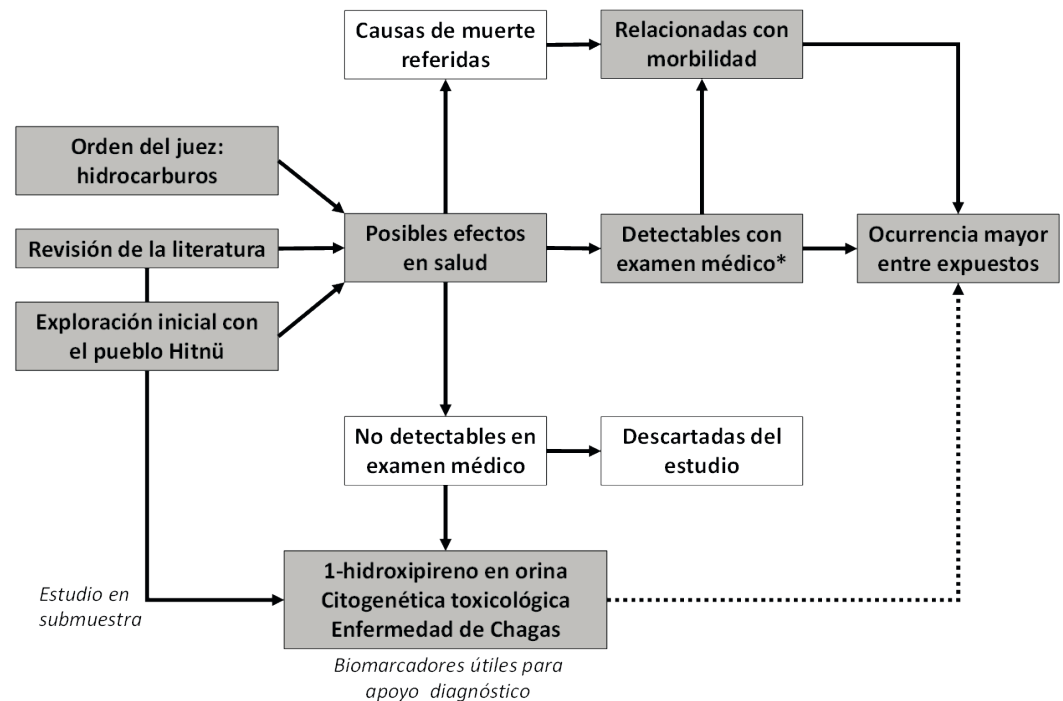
Causas de muerte referidas

Relacionadas con morbilidad

Orden del juez: hidrocarburos

Revisión de la literatura

Exploración inicial con el pueblo Hitnü

Posibles efectos en salud

Detectables con examen médico*

Ocurrencia mayor entre expuestos

No detectables en examen médico

Descartadas del estudio

Estudio en submuestra

1-hidroxipireno en orina
Citogenética toxicológica
Enfermedad de Chagas

Biomarcadores útiles para apoyo diagnóstico